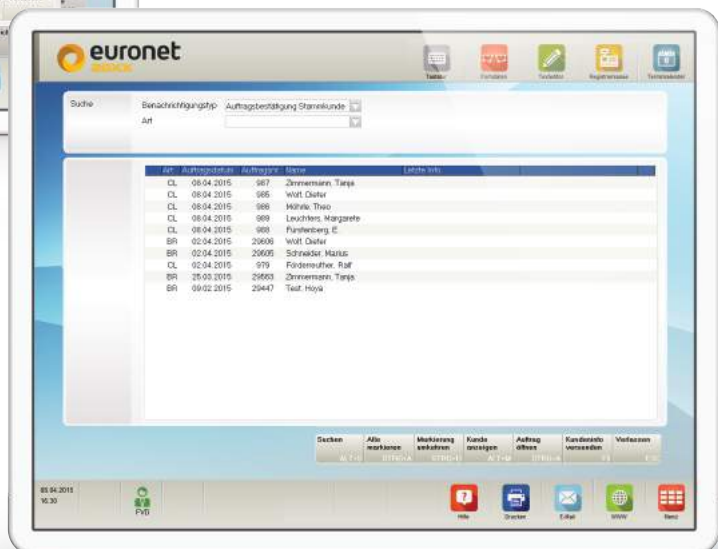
euronet
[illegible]

Tastatur Fotodaten Textedtor Registrierkasse Terminkalender

Suche
Benachrichtigungstyp Auftragsbestätigung Stammkunde
Art

| Art | Auftragsdatum | Auftragsnr. | Name | Letzte Info |
|---|---|---|---|---|
| CL | 08.04.2015 | 987 | Zimmermann, Tanja | |
| CL | 08.04.2015 | 985 | Wolf, Dieter | |
| CL | 08.04.2015 | 986 | Möhrle, Theo | |
| CL | 08.04.2015 | 989 | Leuchters, Margarete | |
| CL | 08.04.2015 | 988 | Fürstenberg, E. | |
| BR | 02.04.2015 | 29606 | Wolf, Dieter | |
| BR | 02.04.2015 | 29605 | Schneider, Marius | |
| CL | 02.04.2015 | 979 | Förderreuther, Ralf | |
| BR | 25.03.2015 | 29583 | Zimmermann, Tanja | |
| BR | 09.02.2015 | 29447 | Test, Hoya | |

Suchen ALT+S
Alle markieren STRG+A
Markierung aufheben STRG+U
Kunde anzeigen ALT+M
Auftrag öffnen STRG+A
Kundeninfo versenden F5
Verlassen F10

05.04.2015
16:30
FVB

Hilfe Drucker E-Mail WWW Menü